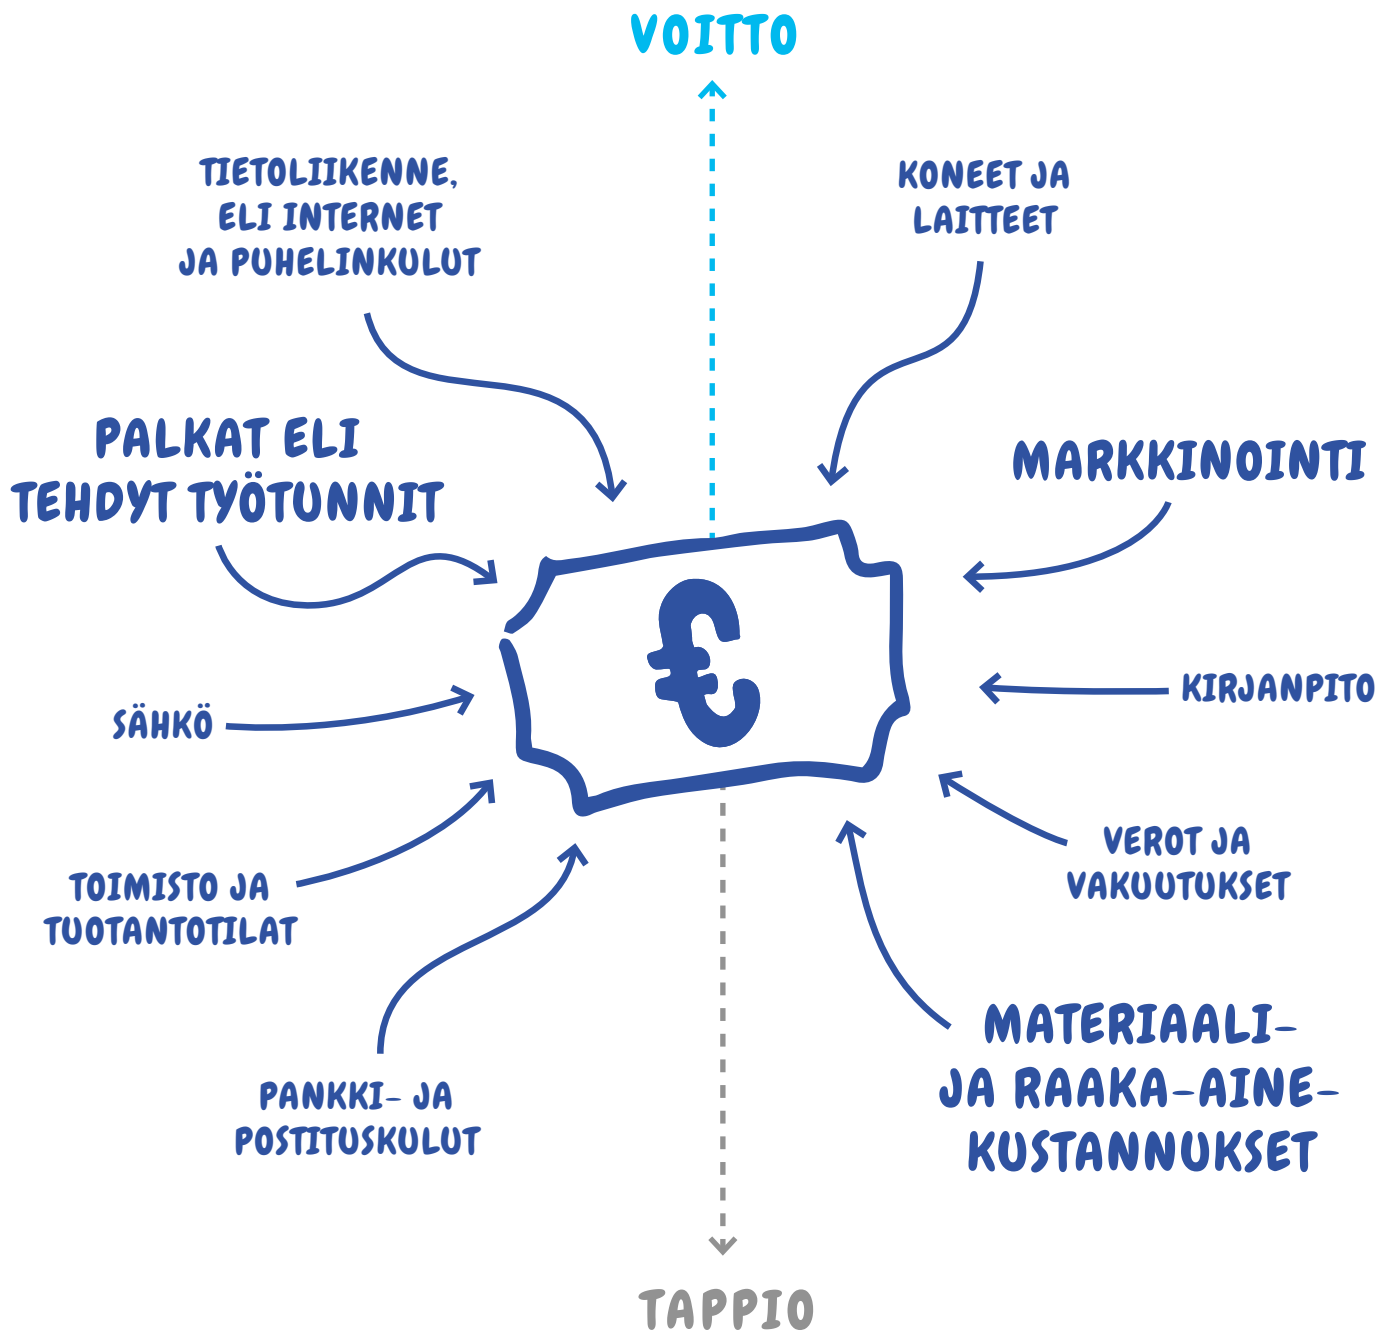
VOITTO

TIETOLIIKENNE, ELI INTERNET JA PUHELINKULUT

KONEET JA LAITTEET

PALKAT ELI TEHDYT TYÖTUNNIT

MARKKINOINTI

€

SÄHKÖ

KIRJANPITO

TOIMISTO JA TUOTANTOTILAT

VEROT JA VAKUUTUKSET

PANKKI- JA POSTITUSKULUT

MATERIAALI- JA RAAKA-AINEKUSTANNUKSET

TAPPIO